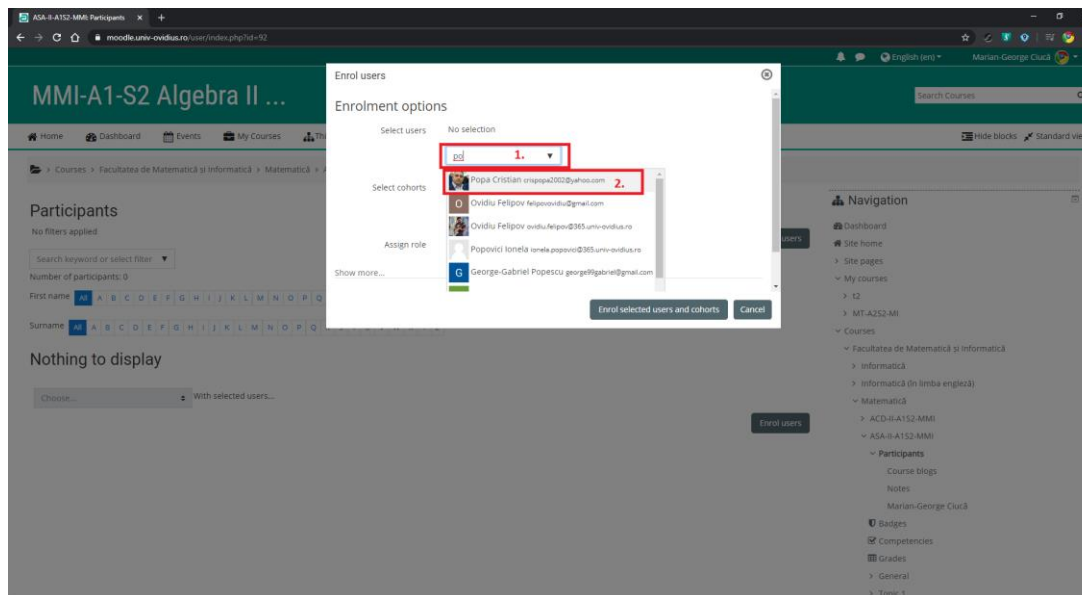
ASA-II-A1S2-MMI: Participants ×  +

moodle.univ-ovidius.ro/user/index.php?id=92

English (en) ▾   Marian-George Ciucă

MMI-A1-S2 Algebra II ...

Search Courses

Home   Dashboard   Events   My Courses

Hide blocks   Standard view

Courses › Facultatea de Matematică și Informatică › Matematică ›

Participants

No filters applied

Search keyword or select filter ▼

Number of participants: 0

First name All A B C D E F G H I J K L M N O P Q

Surname All A B C D E F G H I J K L M N O P Q

Nothing to display

Choose...   With selected users...

Enrol users

Enrol users

Enrolment options

Select users   No selection

po   1.   ▼

Popa Cristian crispopa2002@yahoo.com   2.

Ovidiu Felipov felipovovidiu@gmail.com

Ovidiu Felipov ovidiu.felipov@365.univ-ovidius.ro

Popovici Ionela ionela.popovici@365.univ-ovidius.ro

George-Gabriel Popescu george99gabriel@gmail.com

Select cohorts

Assign role

Show more...

Enrol selected users and cohorts   Cancel

Navigation

Dashboard

Site home

› Site pages

∨ My courses

› t2

› MT-A2S2-MI

∨ Courses

∨ Facultatea de Matematică și Informatică

› Informatică

› Informatică (în limba engleză)

∨ Matematică

› ACD-II-A1S2-MMI

∨ ASA-II-A1S2-MMI

∨ Participants

Course blogs

Notes

Marian-George Ciucă

Badges

Competencies

Grades

› General

› Topic 1